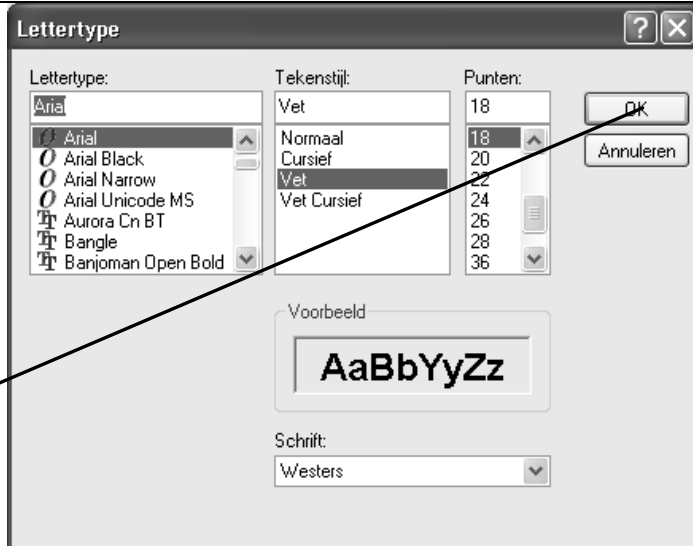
Lettertype

Lettertype:
Arial
Arial
Arial Black
Arial Narrow
Arial Unicode MS
Aurora Cn BT
Bangle
Banjoman Open Bold

Tekenstijl:
Vet
Normaal
Cursief
Vet
Vet Cursief

Punten:
18
18
20
22
24
26
28
36

OK
Annuleren

Voorbeeld
AaBbYyZz

Schrift:
Westers